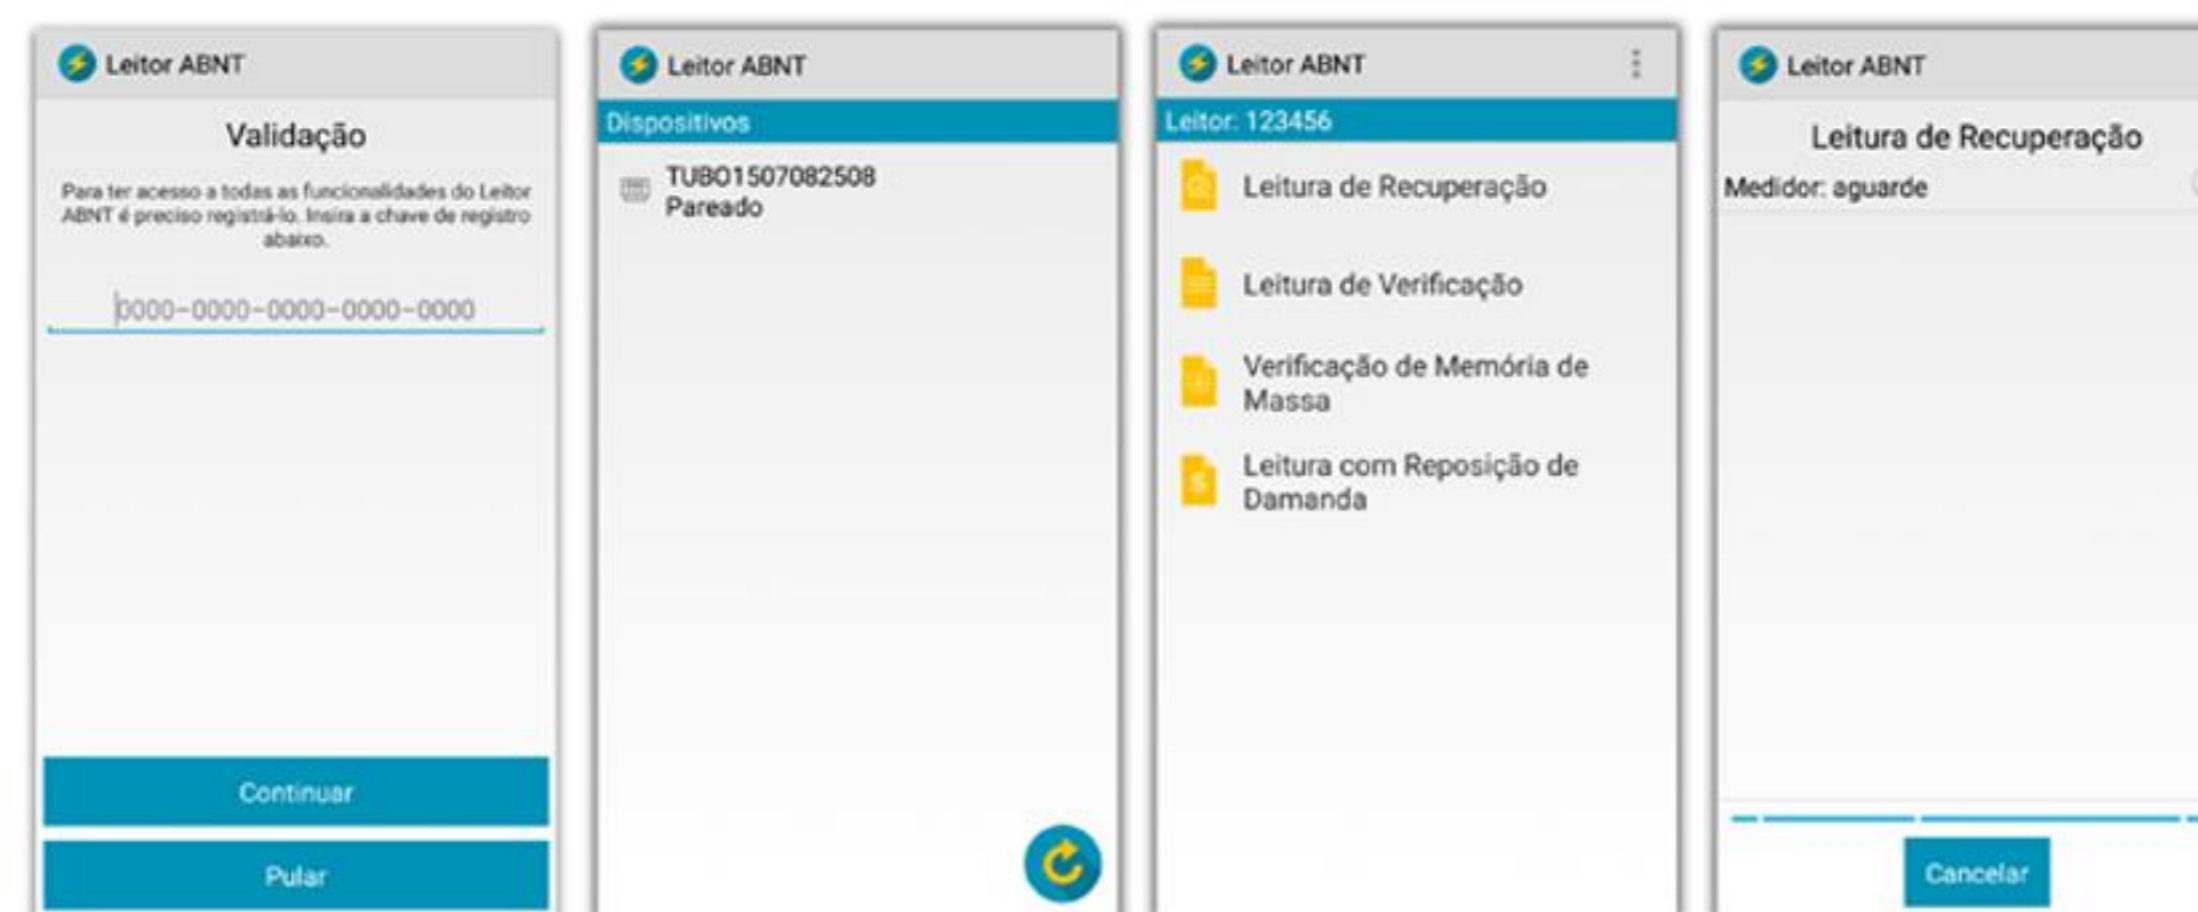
Leitor ABNT

Validação

Para ter acesso a todas as funcionalidades do Leitor ABNT é preciso registrá-lo. Insira a chave de registro abaixo.

0000-0000-0000-0000-0000

Continuar

Pular

Leitor ABNT

Dispositivos

TUBO1507082508
Pareado

Leitor ABNT

Leitor: 123456

Leitura de Recuperação

Leitura de Verificação

Verificação de Memória de Massa

Leitura com Reposição de Damanda

Leitor ABNT

Leitura de Recuperação

Medidor: aguarde

Cancelar